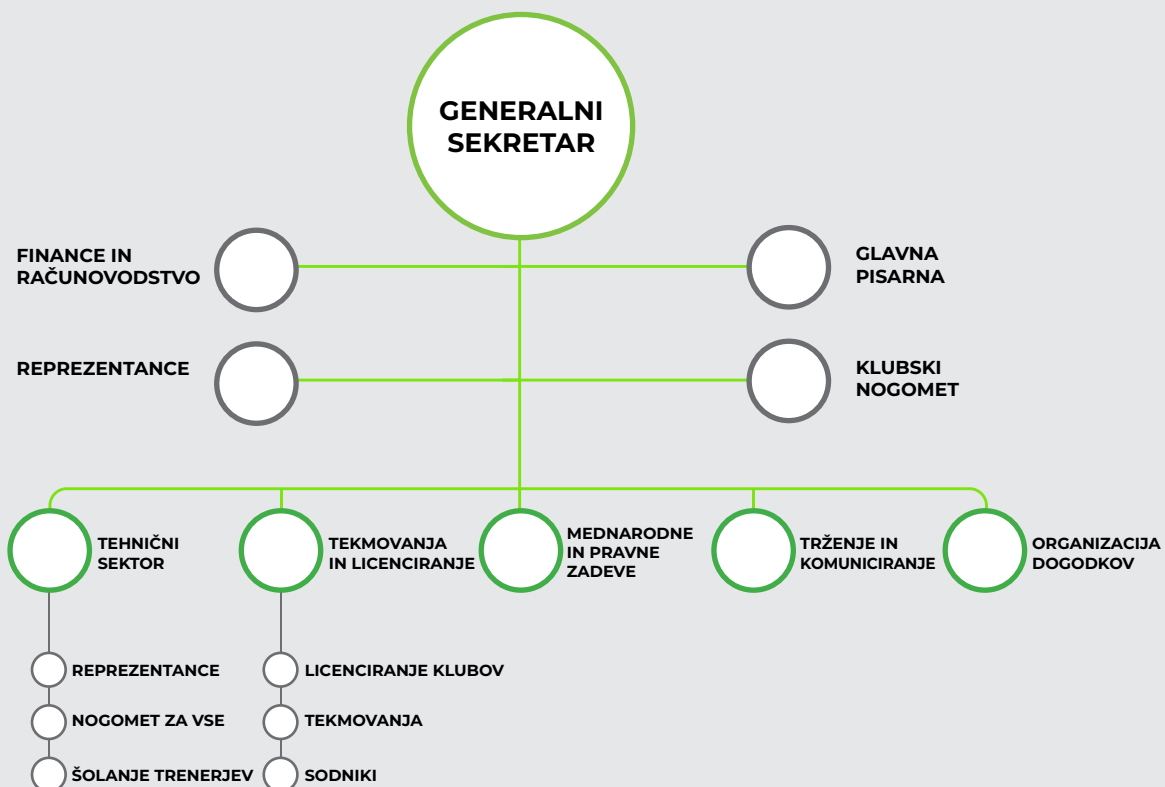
GENERALNI SEKRETAR

FINANCE IN RAČUNOVODSTVO

GLAVNA PISARNA

REPREZENTANCE

KLUBSKI NOGOMET

TEHNIČNI SEKTOR

TEKMOVANJA IN LICENCIRANJE

MEDNARODNE IN PRAVNE ZADEVE

TRŽENJE IN KOMUNICIRANJE

ORGANIZACIJA DOGODKOV

REPREZENTANCE

NOGOMET ZA VSE

ŠOLANJE TRENERJEV

LICENCIRANJE KLUBOV

TEKMOVANJA

SODNIKI